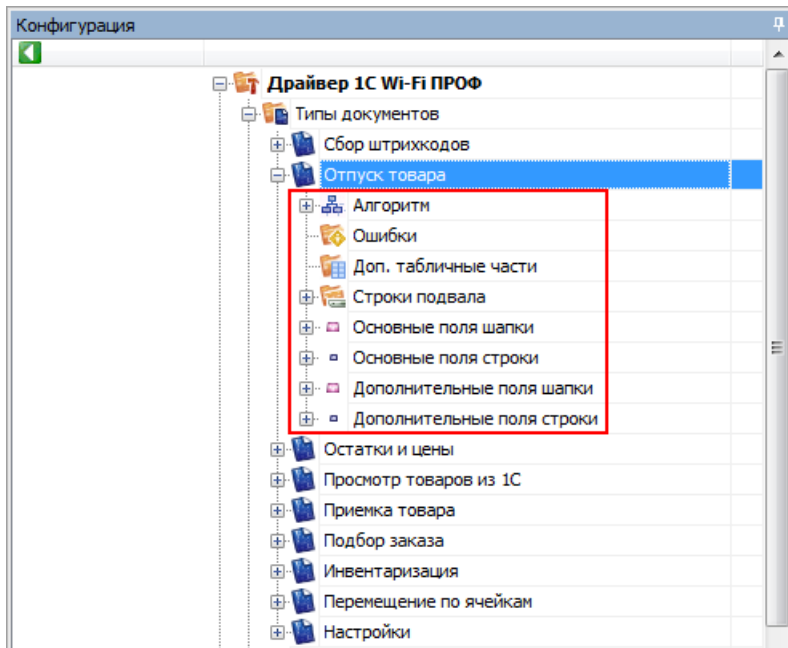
Конфигурация

Драйвер 1C Wi-Fi ПРОФ
Типы документов
Сбор штрихкодов
Отпуск товара
Алгоритм
Ошибки
Доп. табличные части
Строки подвала
Основные поля шапки
Основные поля строки
Дополнительные поля шапки
Дополнительные поля строки
Остатки и цены
Просмотр товаров из 1С
Приемка товара
Подбор заказа
Инвентаризация
Перемещение по ячейкам
Настройки